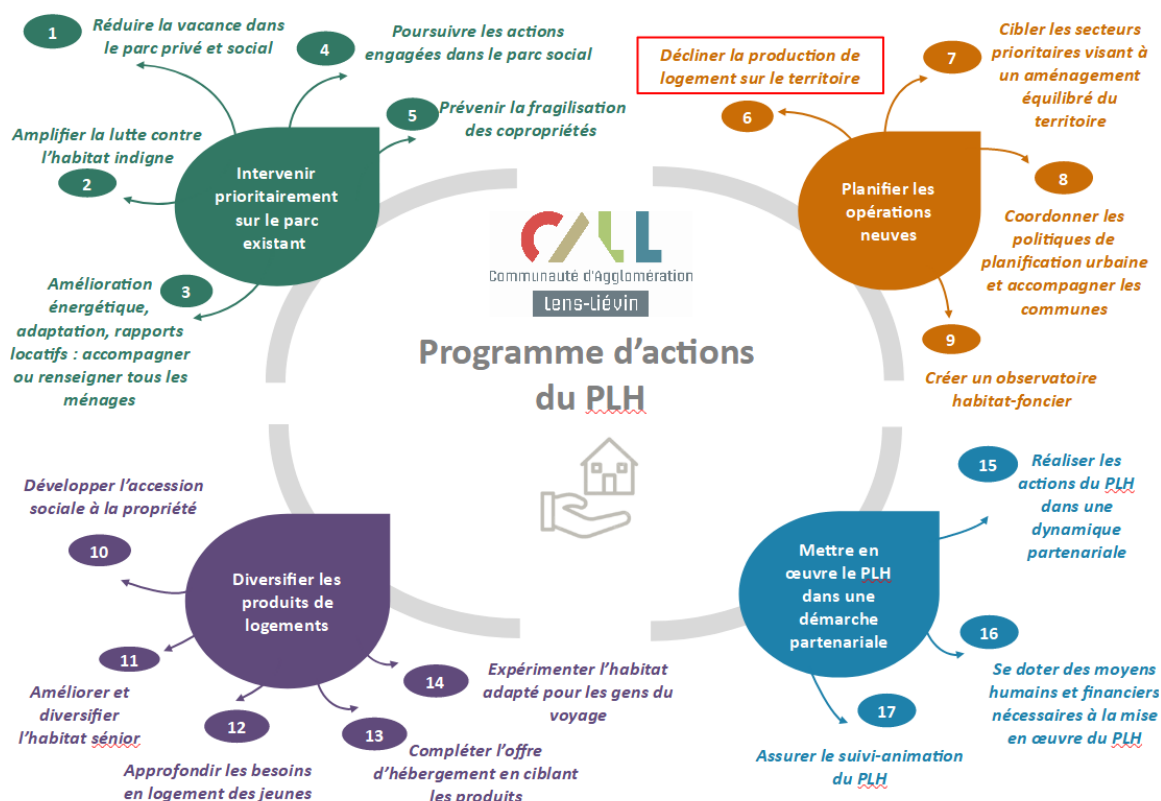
1
Réduire la vacance dans le parc privé et social

4
Poursuivre les actions engagées dans le parc social

5
Prévenir la fragilisation des copropriétés

Amplifier la lutte contre l'habitat indigne

2

Intervenir prioritairement sur le parc existant

Amélioration énergétique, adaptation, rapports locatifs : accompagner ou renseigner tous les ménages

3

Décliner la production de logement sur le territoire

6

7
Cibler les secteurs prioritaires visant à un aménagement équilibré du territoire

Planifier les opérations neuves

8
Coordonner les politiques de planification urbaine et accompagner les communes

9
Créer un observatoire habitat-foncier

CALL
Communauté d'Agglomération
Lens-Liévin

Programme d'actions du PLH

Développer l'accession sociale à la propriété

10

Diversifier les produits de logements

11
Améliorer et diversifier l'habitat sénior

12
Approfondir les besoins en logement des jeunes

13
Compléter l'offre d'hébergement en ciblant les produits

14
Expérimenter l'habitat adapté pour les gens du voyage

15
Réaliser les actions du PLH dans une dynamique partenariale

Mettre en œuvre le PLH dans une démarche partenariale

16
Se doter des moyens humains et financiers nécessaires à la mise en œuvre du PLH

17
Assurer le suivi-animation du PLH